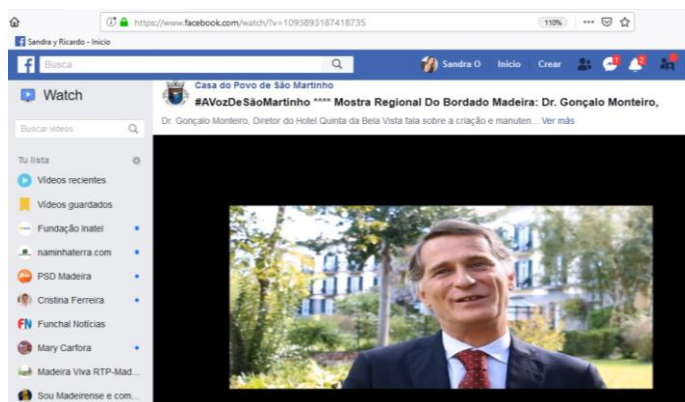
https://www.facebook.com/watch/?v=1093893187418735

110%

Sandra y Ricardo - Inicio

Busca

Sandra O Inicio Crear

Watch

Buscar videos

Tu lista

Videos recientes

Videos guardados

Fundação Inatel

naminhaterra.com

PSD Madeira

Cristina Ferreira

FN Funchal Notícias

Mary Carfora

Madeira Viva RTP-Mad...

Sou Madeirense e com...

Casa do Povo de São Martinho

#AVozDeSãoMartinho **** Mostra Regional Do Bordado Madeira: Dr. Gonçalo Monteiro,

Dr. Gonçalo Monteiro, Diretor do Hotel Quinta da Bela Vista fala sobre a criação e manuten... Ver más